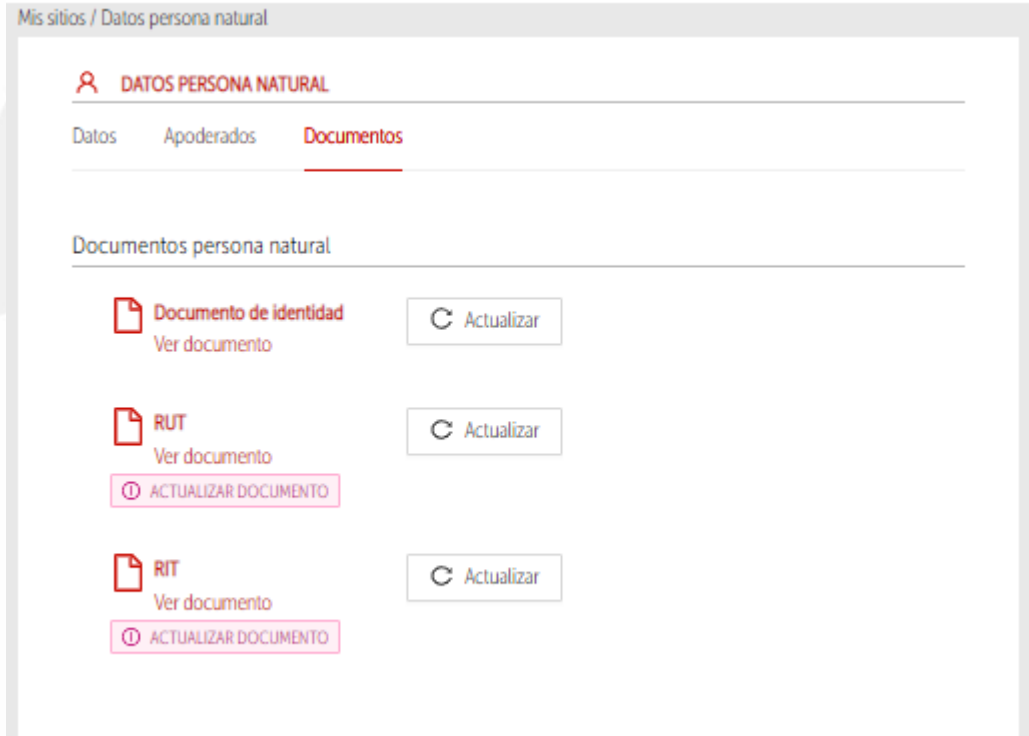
Mis sitios / Datos persona natural

DATOS PERSONA NATURAL

Datos Apoderados Documentos

Documentos persona natural

Documento de identidad
Ver documento
Actualizar

RUT
Ver documento
ACTUALIZAR DOCUMENTO
Actualizar

RIT
Ver documento
ACTUALIZAR DOCUMENTO
Actualizar